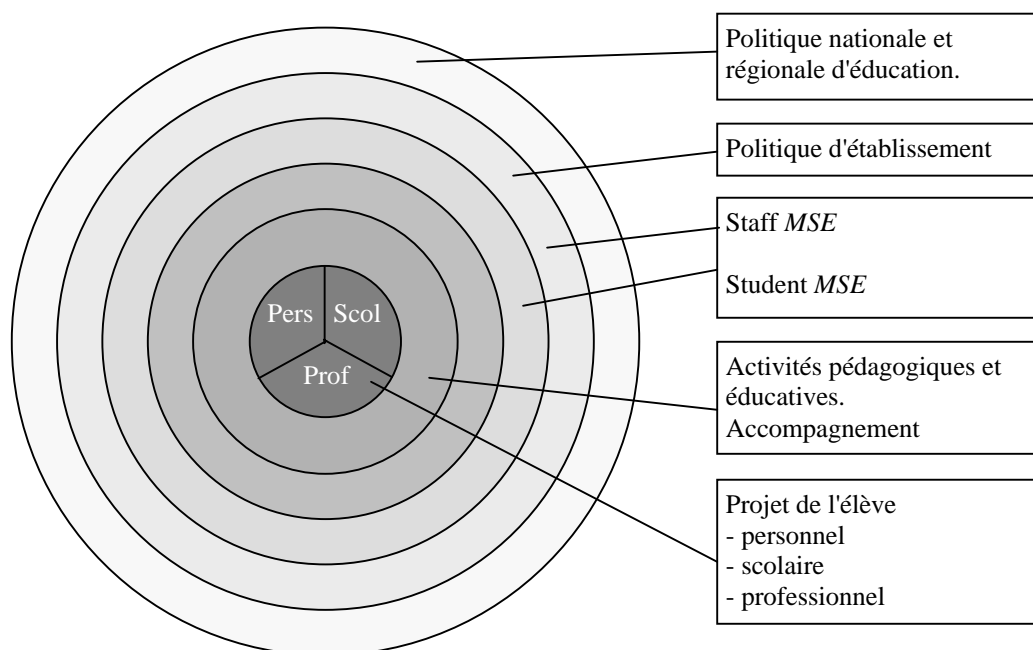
Pers

Scol

Prof

Politique nationale et régionale d'éducation.

Politique d'établissement

Staff *MSE*

Student *MSE*

Activités pédagogiques et éducatives. Accompagnement

Projet de l'élève
- personnel
- scolaire
- professionnel